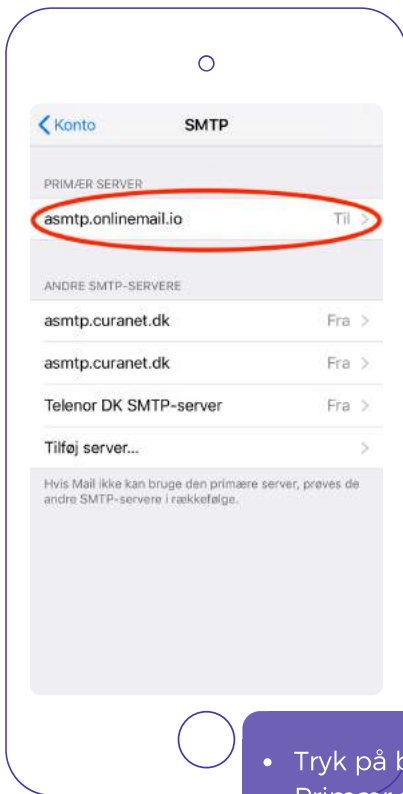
Konto

SMTP

PRIMÆR SERVER

asmtp.onlinemail.io Til

ANDRE SMTP-SERVERE

asmtp.curanet.dk Fra

asmtp.curanet.dk Fra

Telenor DK SMTP-server Fra

Tilføj server...

Hvis Mail ikke kan bruge den primære server, prøves de andre SMTP-servere i rækkefølge.

• Tryk på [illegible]
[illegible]